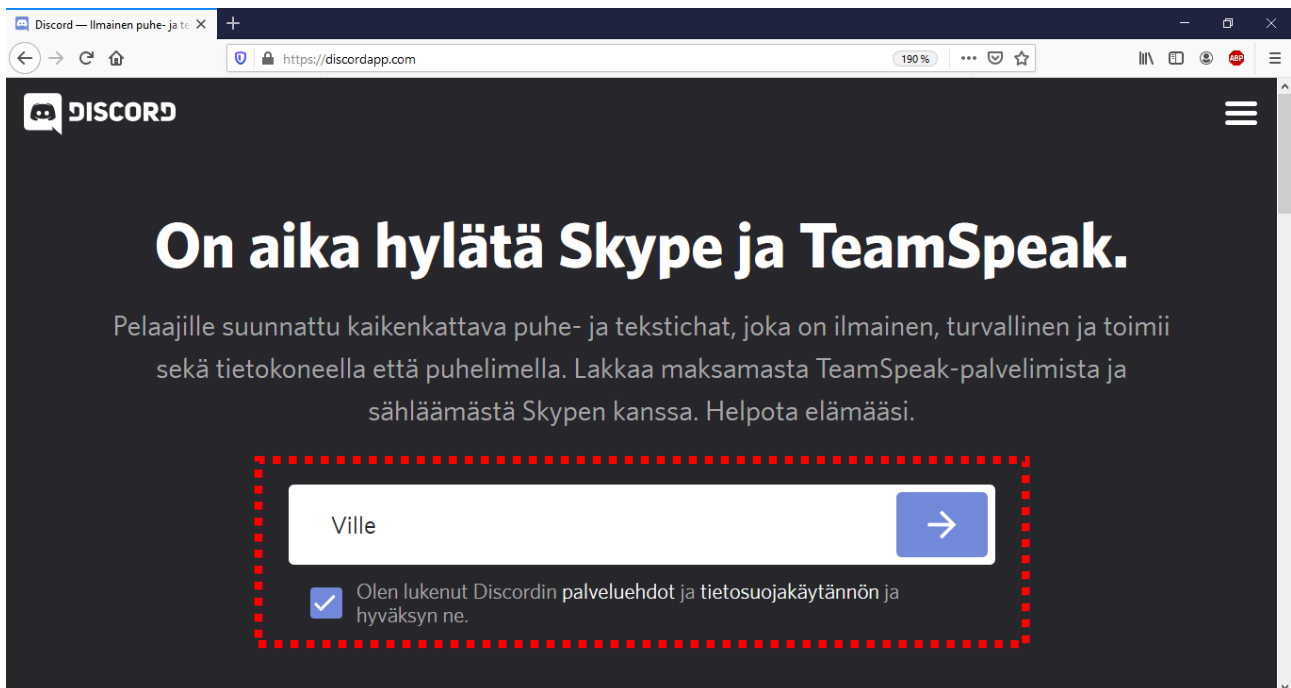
Discord — Ilmainen puhe- ja te

https://discordapp.com

190 %

ABP

DISCORD

On aika hylätä Skype ja TeamSpeak.

Pelaajille suunnattu kaikenkattava puhe- ja tekstichat, joka on ilmainen, turvallinen ja toimii sekä tietokoneella että puhelimella. Lakkaa maksamasta TeamSpeak-palvelimista ja sähläämästä Skypen kanssa. Helpota elämääsi.

Ville

Olen lukenut Discordin palveluehdot ja tietosuojakäytännön ja hyväksyn ne.